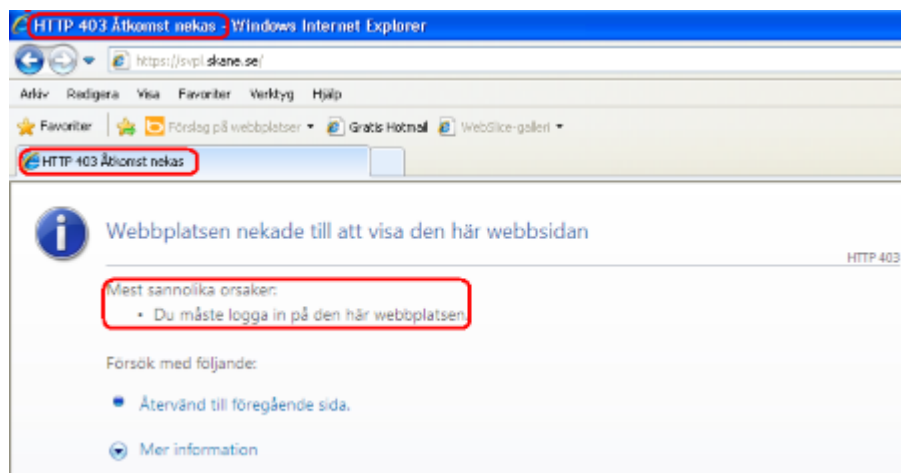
HTTP 403 Åtkomst nekas - Windows Internet Explorer

https://svpl.skane.se/

Arkiv Redigera Visa Favoriter Verktyg Hjälp

Favoriter Förslag på webbplatser Gratis Hotmail WebSlice-galleri

HTTP 403 Åtkomst nekas

Webbplatsen nekade till att visa den här webbsidan

HTTP 403

Mest sannolika orsaker:
• Du måste logga in på den här webbplatsen.

Försök med följande:

Återvänd till föregående sida.

Mer information